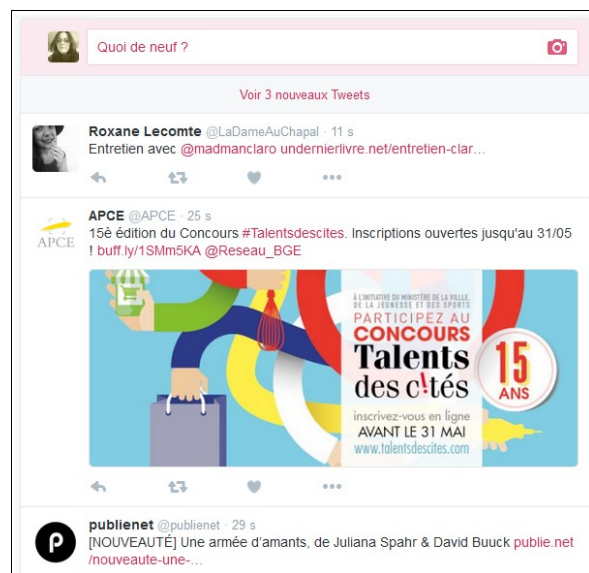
Quoi de neuf ?

Voir 3 nouveaux Tweets

Roxane Lecomte @LaDameAuChapal · 11 s
Entretien avec @madmanclaro undernierlivre.net/entretien-clar...

APCE @APCE · 25 s
15è édition du Concours #Talentsdescites. Inscriptions ouvertes jusqu'au 31/05 ! buff.ly/1SMm5KA @Reseau_BGE

APCE

À L'INITIATIVE DU MINISTÈRE DE LA VILLE, DE LA JEUNESSE ET DES SPORTS
PARTICIPEZ AU
CONCOURS
Talents
des c!tés
15 ANS
inscrivez-vous en ligne
AVANT LE 31 MAI
www.talentsdescites.com

publienet @publienet · 29 s
[NOUVEAUTÉ] Une armée d'amants, de Juliana Spahr & David Buuck publie.net /nouveaute-une-...